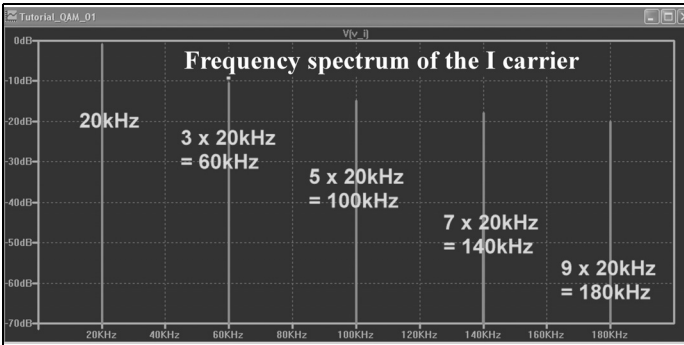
Tutorial_QAM_01

V(v_i)

Frequency spectrum of the I carrier

0dB
-10dB
-20dB
-30dB
-40dB
-50dB
-60dB
-70dB

20kHz

3 x 20kHz = 60kHz

5 x 20kHz = 100kHz

7 x 20kHz = 140kHz

9 x 20kHz = 180kHz

20KHz 40KHz 60KHz 80KHz 100KHz 120KHz 140KHz 160KHz 180KHz